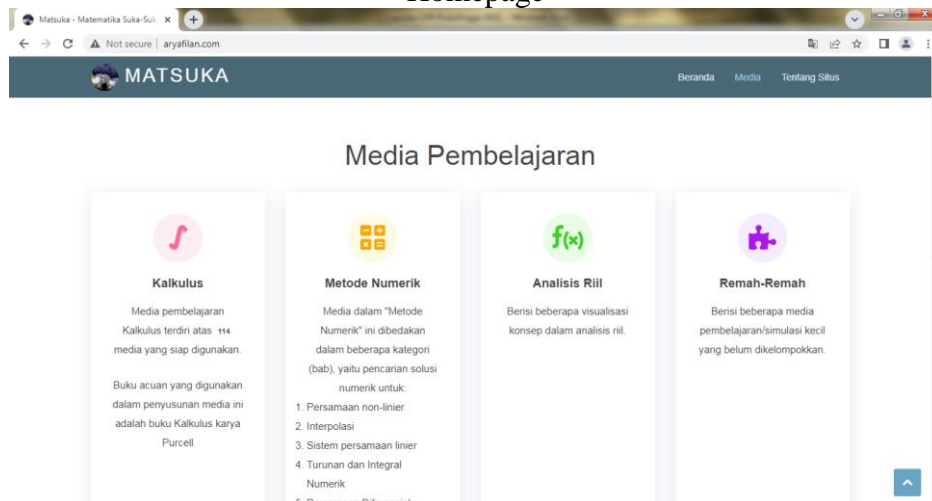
Homepage

Matsuka - Matematika Suka-Suk ×

Not secure | aryafilan.com

MATSUKA

Beranda Media Tentang Situs

Media Pembelajaran

Kalkulus

Media pembelajaran Kalkulus terdiri atas 114 media yang siap digunakan.

Buku acuan yang digunakan dalam penyusunan media ini adalah buku Kalkulus karya Purcell

Metode Numerik

Media dalam "Metode Numerik" ini dibedakan dalam beberapa kategori (bab), yaitu pencarian solusi numerik untuk:

1. Persamaan non-linier
2. Interpolasi
3. Sistem persamaan linier
4. Turunan dan Integral Numerik
5. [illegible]

$f(x)$

Analisis Riil

Berisi beberapa visualisasi konsep dalam analisis riil.

Remah-Remah

Berisi beberapa media pembelajaran/simulasi kecil yang belum dikelompokkan.